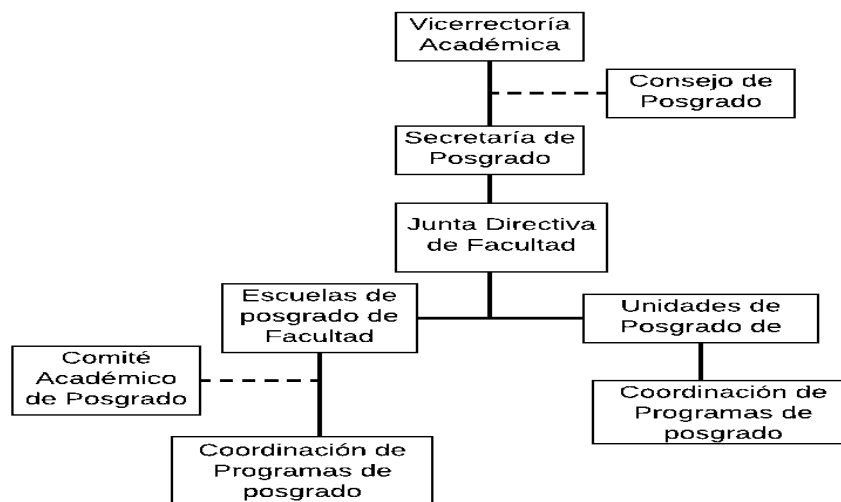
Vicerrectoría Académica

Consejo de Posgrado

Secretaría de Posgrado

Junta Directiva de Facultad

Escuelas de posgrado de Facultad

Unidades de Posgrado de

Comité Académico de Posgrado

Coordinación de Programas de posgrado

Coordinación de Programas de posgrado